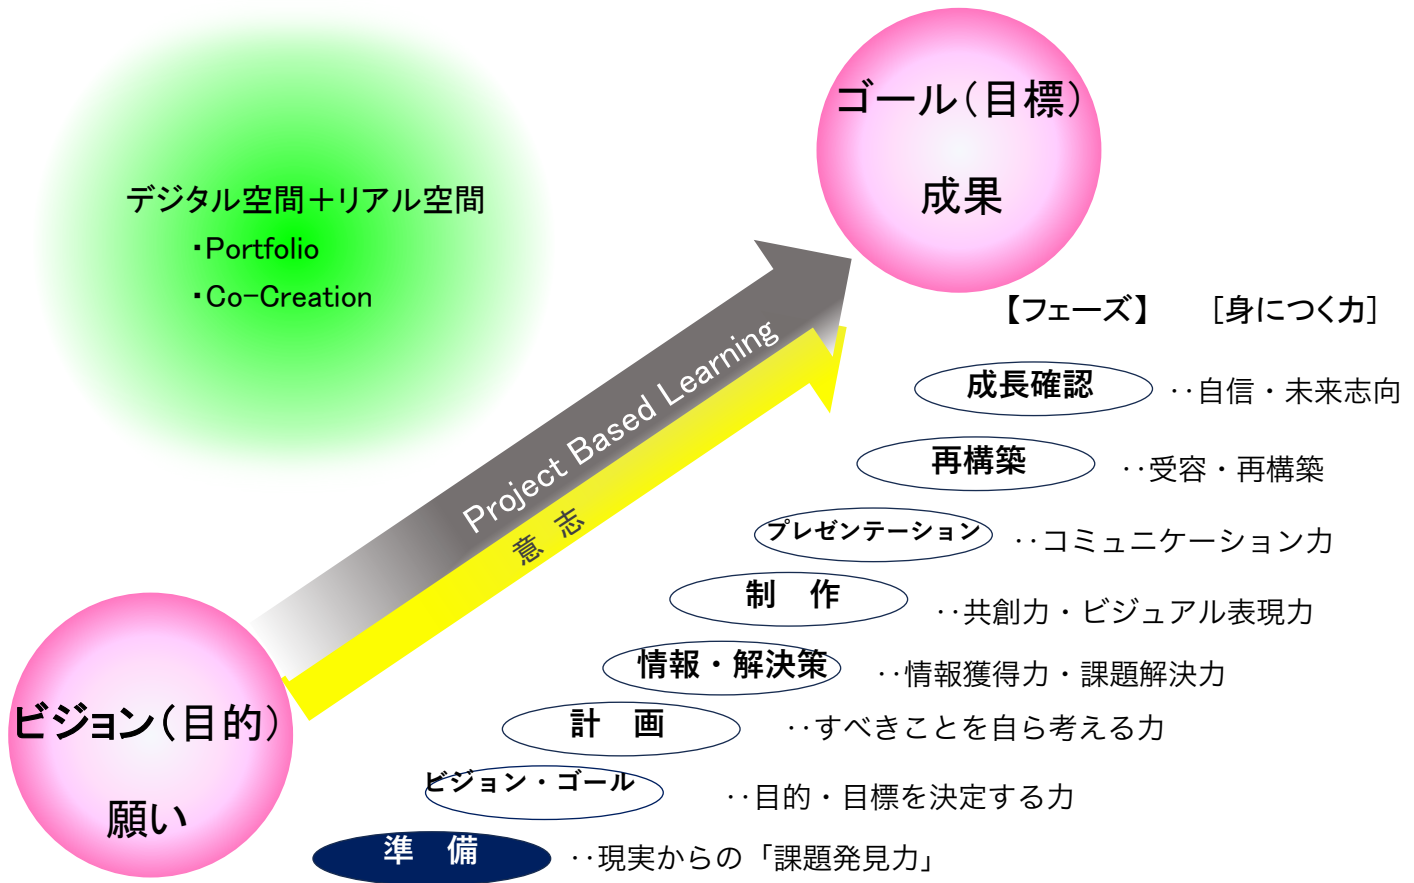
デジタル空間＋リアル空間
・Portfolio
・Co-Creation

ゴール（目標）
成果

Project Based Learning
意 志

ビジョン（目的）
願い

【フェーズ】　［身につく力］

成長確認　‥自信・未来志向
再構築　‥受容・再構築
プレゼンテーション　‥コミュニケーション力
制　作　‥共創力・ビジュアル表現力
情報・解決策　‥情報獲得力・課題解決力
計　画　‥すべきことを自ら考える力
ビジョン・ゴール　‥目的・目標を決定する力
準　備　‥現実からの「課題発見力」